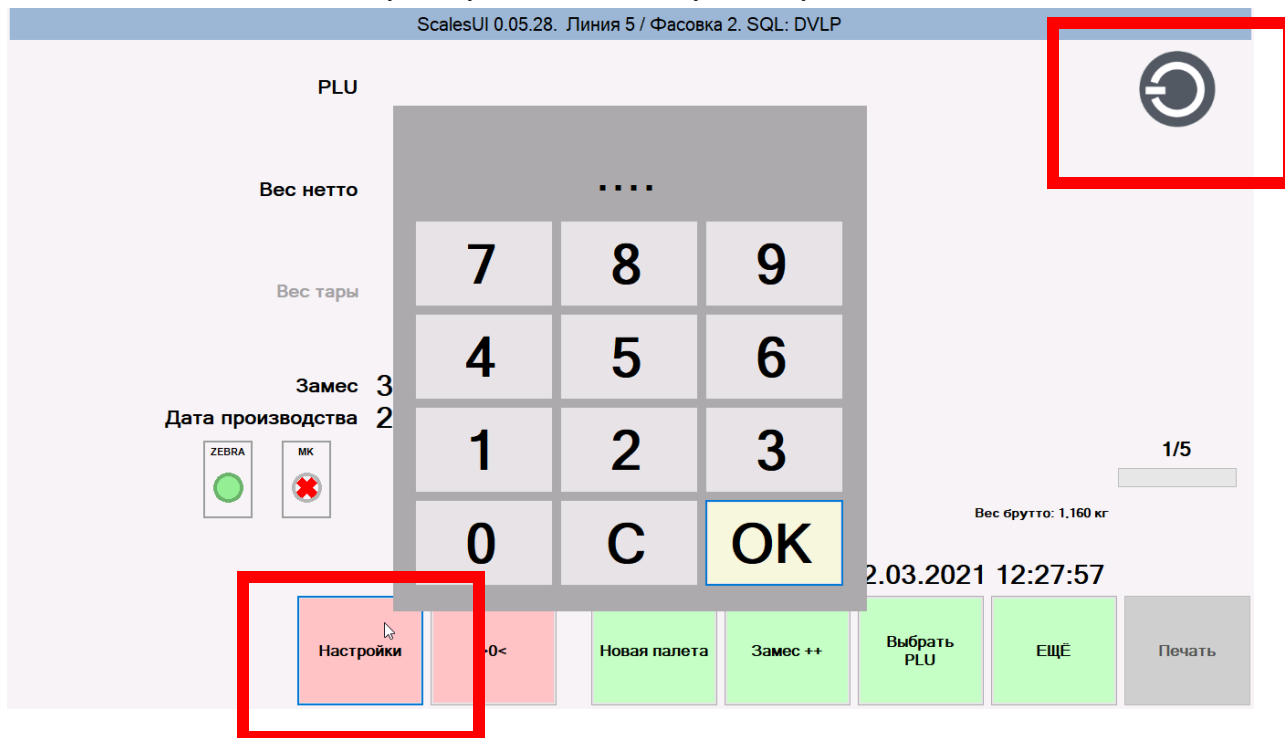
ScalesUI 0.05.28. Линия 5 / Фасовка 2. SQL: DVLP

PLU

Вес нетто

Вес тары

Замес 3

Дата производства 2

ZEBRA

MK

....

| 7 | 8 | 9 |
|---|---|---|
| 4 | 5 | 6 |
| 1 | 2 | 3 |
| 0 | C | OK |

1/5

Вес брутто: 1,160 кг

2.03.2021 12:27:57

Настройки

>0<

Новая палета

Замес ++

Выбрать PLU

ЕЩЁ

Печать